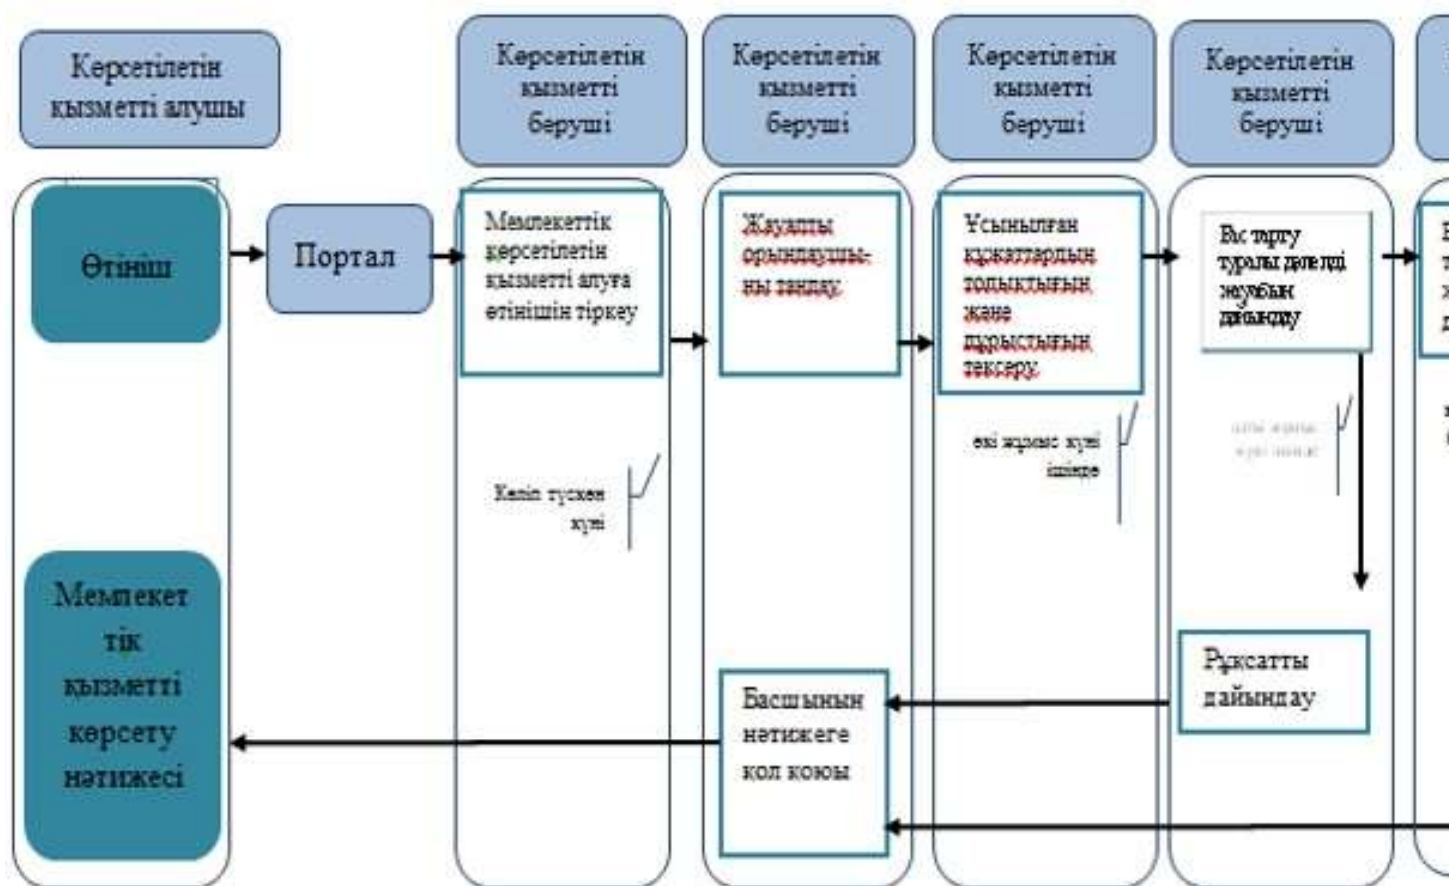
Көрсетілетін қызметті алушы

Көрсетілетін қызметті беруші

Көрсетілетін қызметті беруші

Көрсетілетін қызметті беруші

Көрсетілетін қызметті беруші

Өтініш

Портал

Мемлекеттік көрсетілетін қызметті алуға өтінішін тіркеу

Жауапты орындаушыны таңдау

Ұсынылған құжаттардың толықтығын және дұрыстығын тексеру

Бас тарту туралы дәлелді жауабын дайындау

Келіп түскен күні

екі жұмыс күні ішінде

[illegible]

Мемлекеттік қызметті көрсету нәтижесі

Басшының нәтижеге қол қоюы

Рұқсатты дайындау